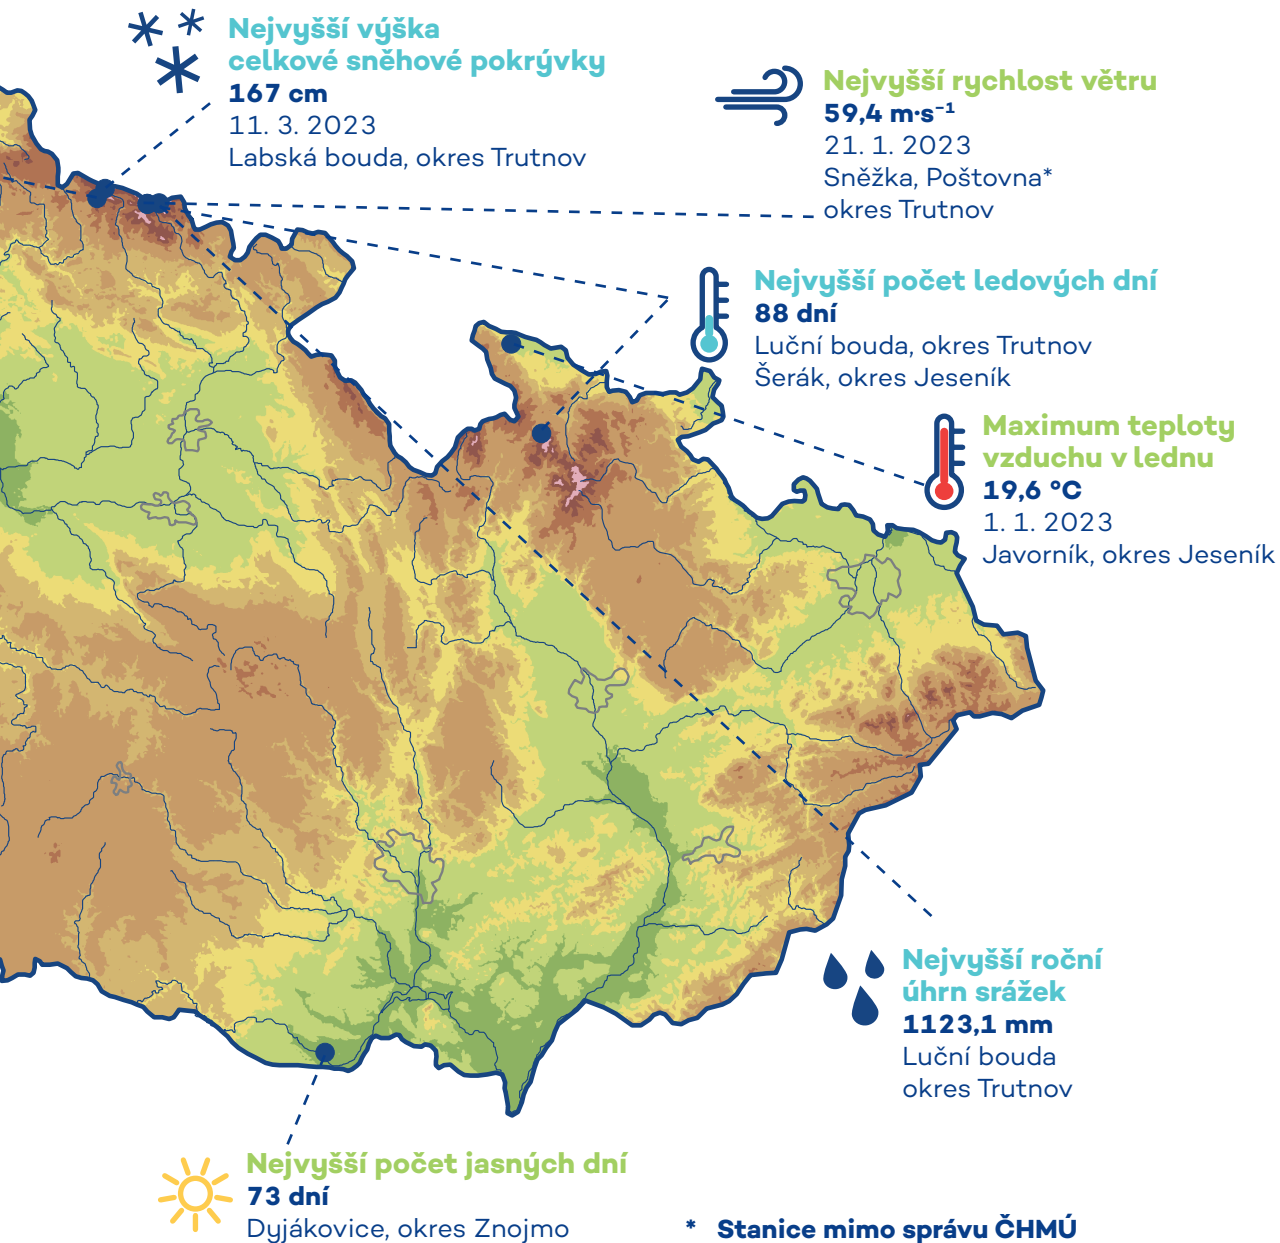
Nejvyšší výška celkové sněhové pokrývky
167 cm
11. 3. 2023
Labská bouda, okres Trutnov

Nejvyšší rychlost větru
59,4 m·s$^{-1}$
21. 1. 2023
Sněžka, Poštovna*
okres Trutnov

Nejvyšší počet ledových dní
88 dní
Luční bouda, okres Trutnov
Šerák, okres Jeseník

Maximum teploty vzduchu v lednu
19,6 °C
1. 1. 2023
Javorník, okres Jeseník

Nejvyšší roční úhrn srážek
1123,1 mm
Luční bouda
okres Trutnov

Nejvyšší počet jasných dní
73 dní
Dyjákovice, okres Znojmo

* Stanice mimo správu ČHMÚ